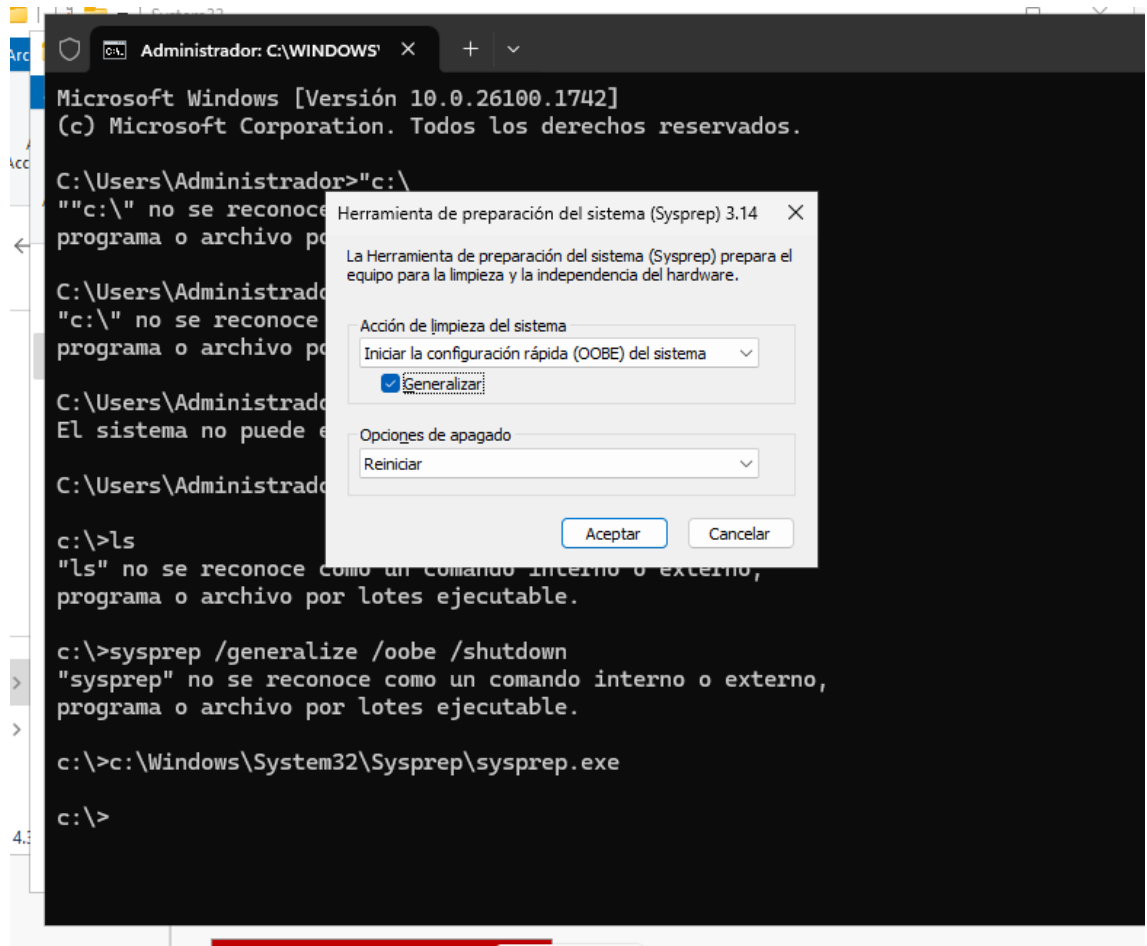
Administrador: C:\WINDOWS\

Microsoft Windows [Versión 10.0.26100.1742]
(c) Microsoft Corporation. Todos los derechos reservados.

C:\Users\Administrador>"c:\
""c:\" no se reconoce
programa o archivo po

C:\Users\Administrado
"c:\" no se reconoce
programa o archivo po

C:\Users\Administrado
El sistema no puede e

C:\Users\Administrado

c:\>ls
"ls" no se reconoce como un comando interno o externo,
programa o archivo por lotes ejecutable.

c:\>sysprep /generalize /oobe /shutdown
"sysprep" no se reconoce como un comando interno o externo,
programa o archivo por lotes ejecutable.

c:\>c:\Windows\System32\Sysprep\sysprep.exe

c:\>

Herramienta de preparación del sistema (Sysprep) 3.14

La Herramienta de preparación del sistema (Sysprep) prepara el equipo para la limpieza y la independencia del hardware.

Acción de limpieza del sistema
Iniciar la configuración rápida (OOBE) del sistema
Generalizar

Opciones de apagado
Reiniciar

Aceptar
Cancelar